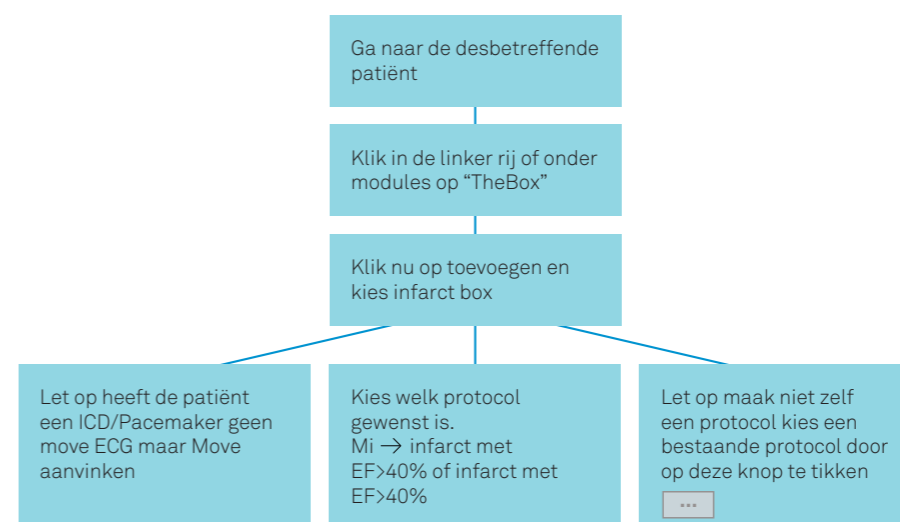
Ga naar de desbetreffende patiënt

Klik in de linker rij of onder modules op “TheBox”

Klik nu op toevoegen en kies infarct box

Let op heeft de patiënt een ICD/Pacemaker geen move ECG maar Move aanvinken

Kies welk protocol gewenst is.
Mi → infarct met EF>40% of infarct met EF>40%

Let op maak niet zelf een protocol kies een bestaande protocol door op deze knop te tikken
...